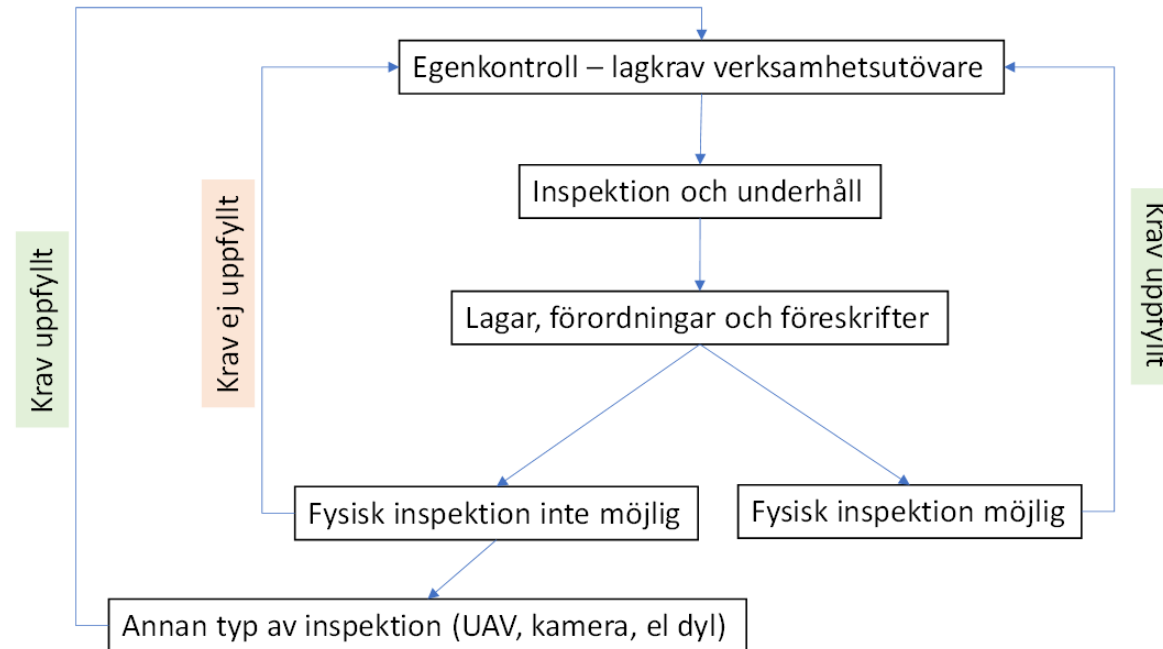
Egenkontroll – lagkrav verksamhetsutövare

Inspektion och underhåll

Lagar, förordningar och föreskrifter

Fysisk inspektion inte möjlig

Fysisk inspektion möjlig

Annan typ av inspektion (UAV, kamera, el dyl)

Krav uppfyllt

Krav ej uppfyllt

Krav uppfyllt